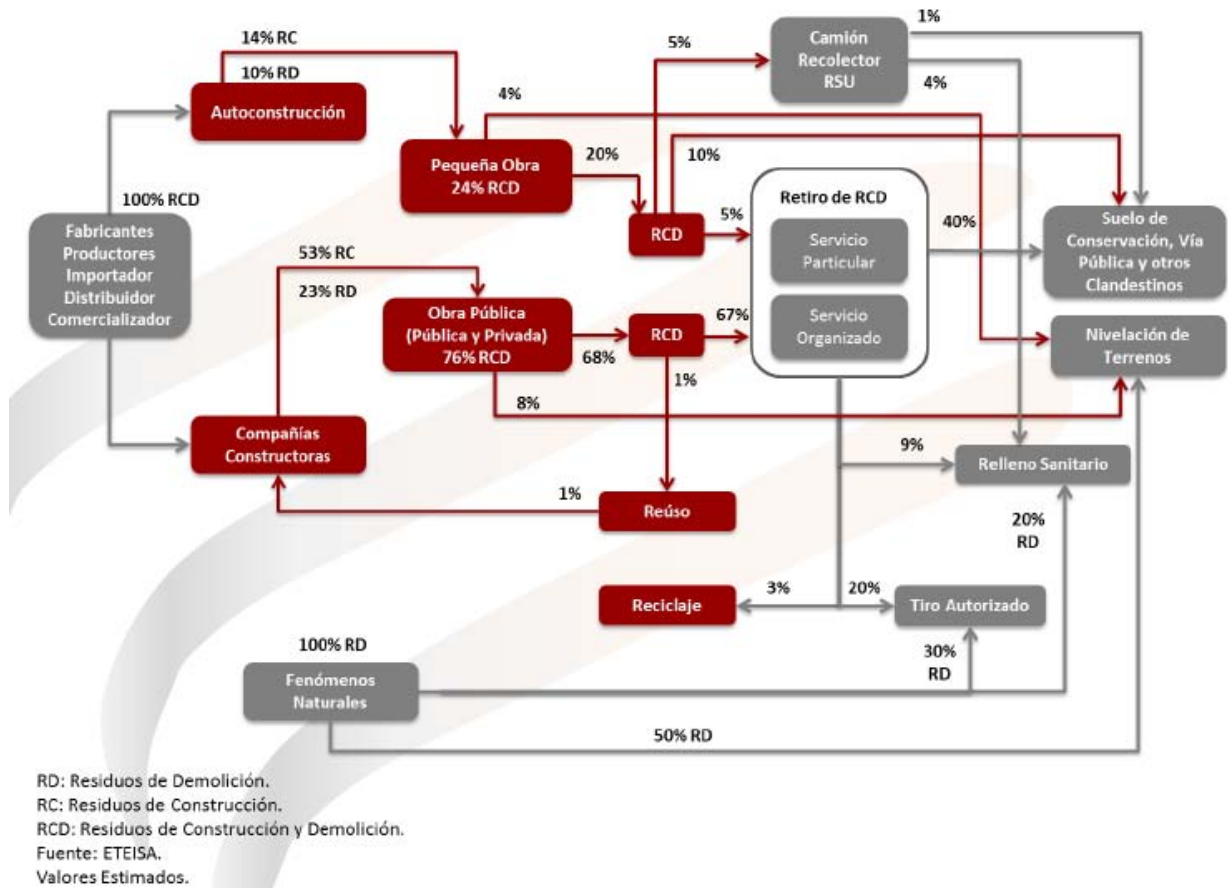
14% RC
10% RD
Autoconstrucción
4%
5%
Camión Recolector RSU
1%
4%
Pequeña Obra 24% RCD
20%
10%
100% RCD
Fabricantes Productores Importador Distribuidor Comercializador
RCD
5%
Retiro de RCD
Servicio Particular
Servicio Organizado
40%
Suelo de Conservación, Vía Pública y otros Clandestinos
53% RC
23% RD
Obra Pública (Pública y Privada) 76% RCD
RCD
67%
68%
1%
Nivelación de Terrenos
8%
Compañías Constructoras
9%
Relleno Sanitario
1%
Reúso
20% RD
Reciclaje
3%
20%
Tiro Autorizado
100% RD
Fenómenos Naturales
30% RD
50% RD

RD: Residuos de Demolición.
RC: Residuos de Construcción.
RCD: Residuos de Construcción y Demolición.
Fuente: ETEISA.
Valores Estimados.